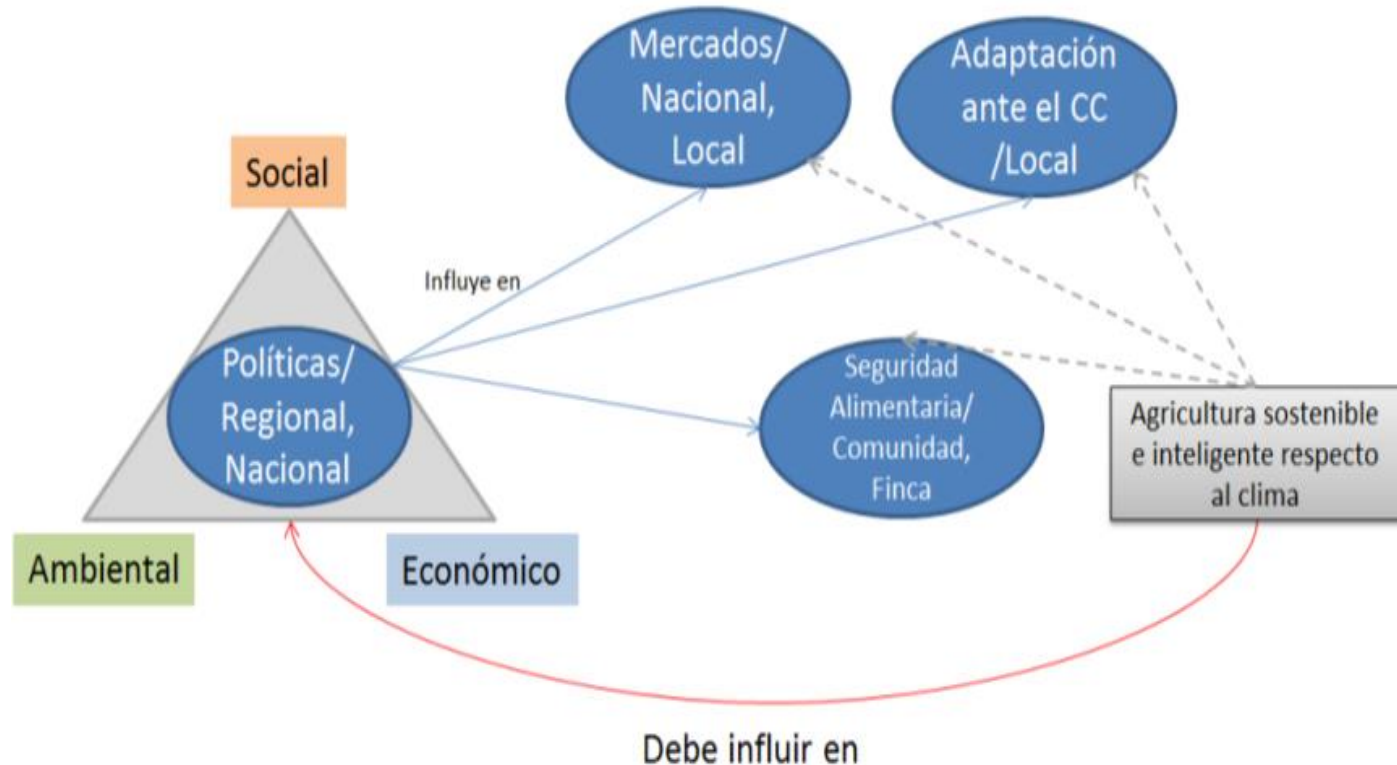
Mercados/ Nacional, Local

Adaptación ante el CC /Local

Social

Influye en

Políticas/ Regional, Nacional

Seguridad Alimentaria/ Comunidad, Finca

Agricultura sostenible e inteligente respecto al clima

Ambiental

Económico

Debe influir en